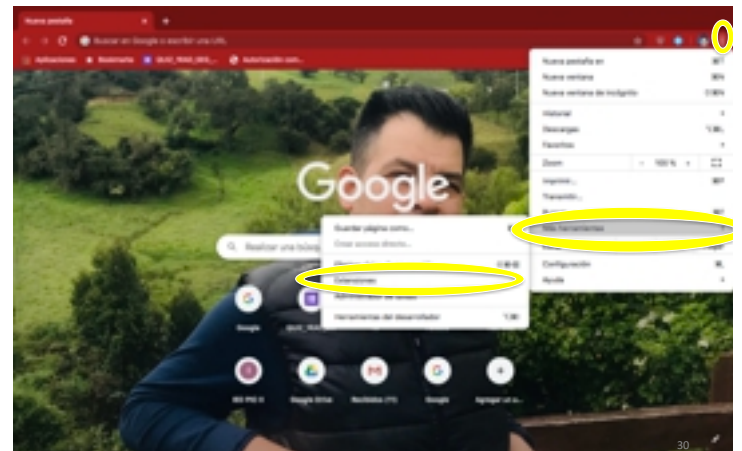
Nueva pestaña

Buscar en Google o escribir una URL

Aplicaciones Bookmarks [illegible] Autorización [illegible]

Nueva pestaña en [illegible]
Nueva ventana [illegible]
Nueva ventana de incógnito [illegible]
Historial
Descargas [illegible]
Favoritos
Zoom – 100 % +
Imprimir... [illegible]
Transmitir...
Buscar... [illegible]
Más herramientas
Editar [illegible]
Configuración
Ayuda

Guardar página como... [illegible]
Crear acceso directo...
Borrar datos de navegación... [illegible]
Extensiones
Administrador de tareas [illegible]
Herramientas del desarrollador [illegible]

Google

Realizar una búsqueda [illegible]

Google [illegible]

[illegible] Google Drive Recibidos (11) Google Agregar un a...

30